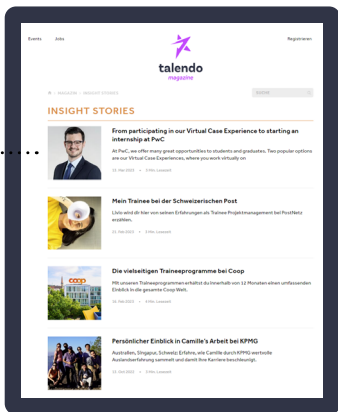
Events Jobs

Registrieren

talendo
magazine

MAGAZINE > INSIGHT STORIES

Suche

INSIGHT STORIES

From participating in our Virtual Case Experience to starting an internship at PwC

At PwC, we offer many great opportunities to students and graduates. Two popular options are our Virtual Case Experiences, where you work virtually on

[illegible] · 3 Min. Lesezeit

Mein Trainee bei der Schweizerischen Post

Livio wird dir hier von seinen Erfahrungen als Trainee Projektmanagement bei PostNetz erzählen.

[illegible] · 3 Min. Lesezeit

Die vielseitigen Traineeprogramme bei Coop

Mit unseren Traineeprogrammen erhältst du innerhalb von 12 Monaten einen umfassenden Einblick in die gesamte Coop Welt.

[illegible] · 3 Min. Lesezeit

Persönlicher Einblick in Camille's Arbeit bei KPMG

Australien, Singapur, Schweiz: Erfahre, wie Camille durch KPMG wertvolle Auslanderfahrung sammelt und damit ihre Karriere beschleunigt.

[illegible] · 3 Min. Lesezeit